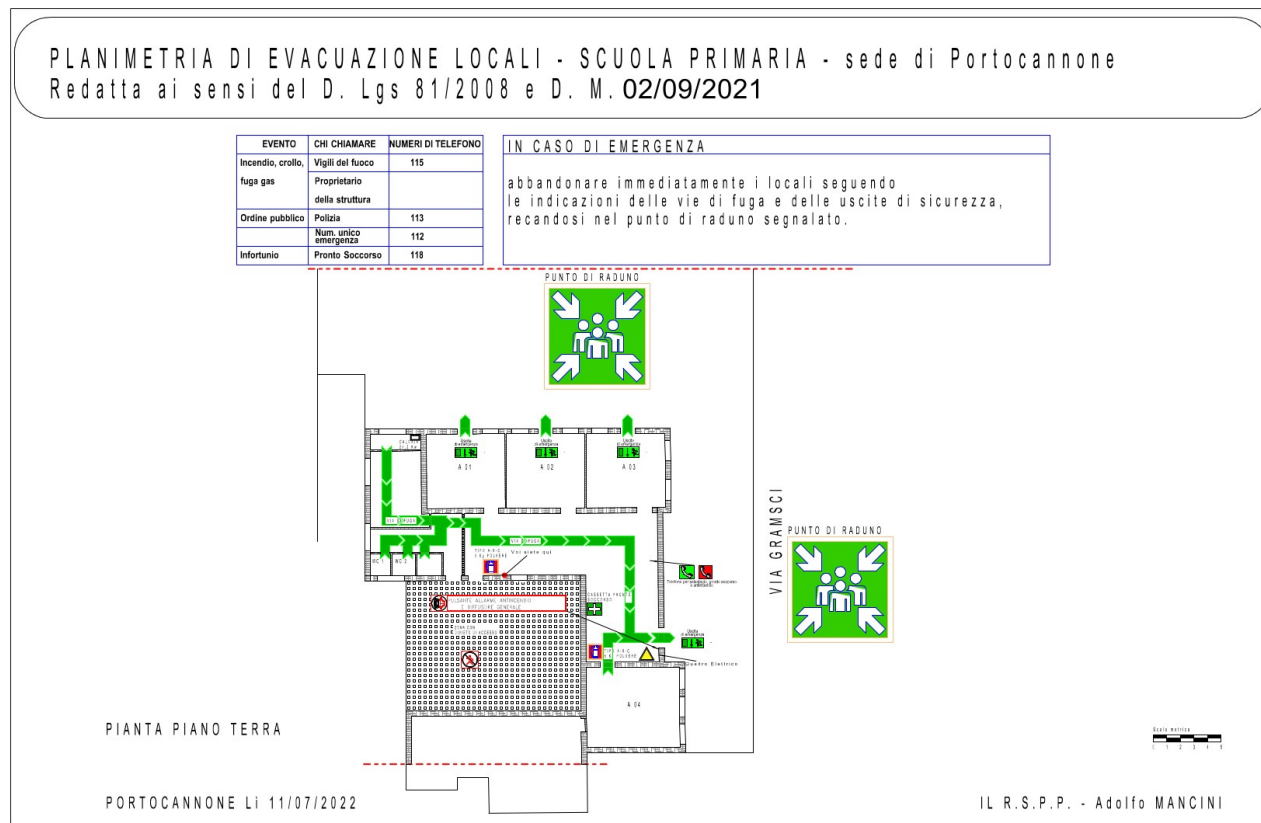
PLANIMETRIA DI EVACUAZIONE LOCALI - SCUOLA PRIMARIA - sede di Portocannone
Redatta ai sensi del D. Lgs 81/2008 e D. M. 02/09/2021

| EVENTO | CHI CHIAMARE | NUMERI DI TELEFONO |
|---|---|---|
| Incendio, crollo, | Vigili del fuoco | 115 |
| fuga gas | Proprietario della struttura | |
| Ordine pubblico | Polizia | 113 |
| | Num. unico emergenza | 112 |
| Infortunio | Pronto Soccorso | 118 |

IN CASO DI EMERGENZA

abbandonare immediatamente i locali seguendo le indicazioni delle vie di fuga e delle uscite di sicurezza, recandosi nel punto di raduno segnalato.

PUNTO DI RADUNO

Uscita di emergenza
A 01
Uscita di emergenza
A 02
Uscita di emergenza
A 03

VIA GRAMSCI

PUNTO DI RADUNO

VIA DI FUGA
VIA DI FUGA
WC 1
WC 2
Voi siete qui
CASSETTA PRONTO SOCCORSO
PULSANTE ALLARME ANTINCENDIO
Uscita di emergenza
Quadro Elettrico
A 04

PIANTA PIANO TERRA

Scala metrica

PORTOCANNONE Li 11/07/2022

IL R.S.P.P. - Adolfo MANCINI